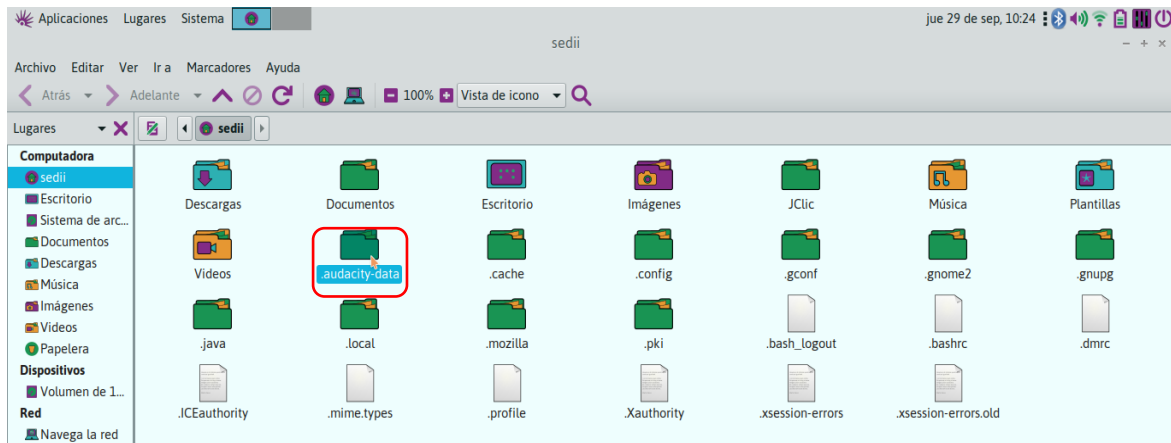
Aplicaciones Lugares Sistema

jue 29 de sep, 10:24

sedii

– + ×

Archivo Editar Ver Ir a Marcadores Ayuda

Atrás Adelante

100% Vista de icono

Lugares

sedii

Computadora
sedii
Escritorio
Sistema de arc...
Documentos
Descargas
Música
Imágenes
Videos
Papelera
Dispositivos
Volumen de 1...
Red
Navega la red

Descargas
Documentos
Escritorio
Imágenes
JClic
Música
Plantillas
Videos
.audacity-data
.cache
.config
.gconf
.gnome2
.gnupg
.java
.local
.mozilla
.pki
.bash_logout
.bashrc
.dmrc
.ICEauthority
.mime.types
.profile
.Xauthority
.xsession-errors
.xsession-errors.old